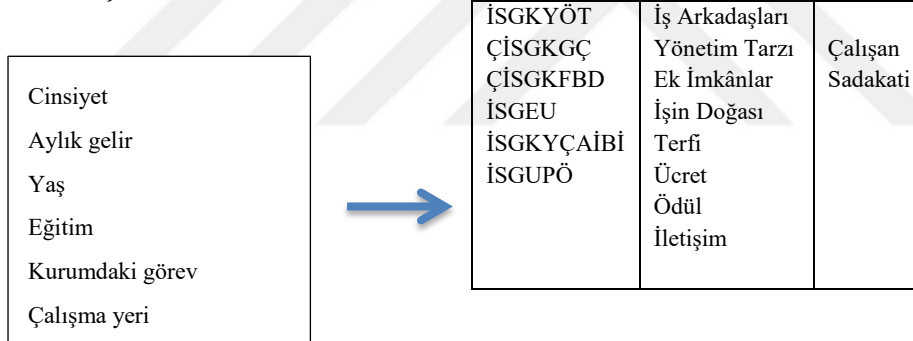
Cinsiyet
Aylık gelir
Yaş
Eğitim
Kurumdaki görev
Çalışma yeri

| İSGKYÖT<br>ÇİSGKGÇ<br>ÇİSGKFBD<br>İSGEU<br>İSGKYÇAİBİ<br>İSGUPÖ | İş Arkadaşları<br>Yönetim Tarzı<br>Ek İmkânlar<br>İşin Doğası<br>Terfi<br>Ücret<br>Ödül<br>İletişim | Çalışan<br>Sadakati |
|---|---|---|